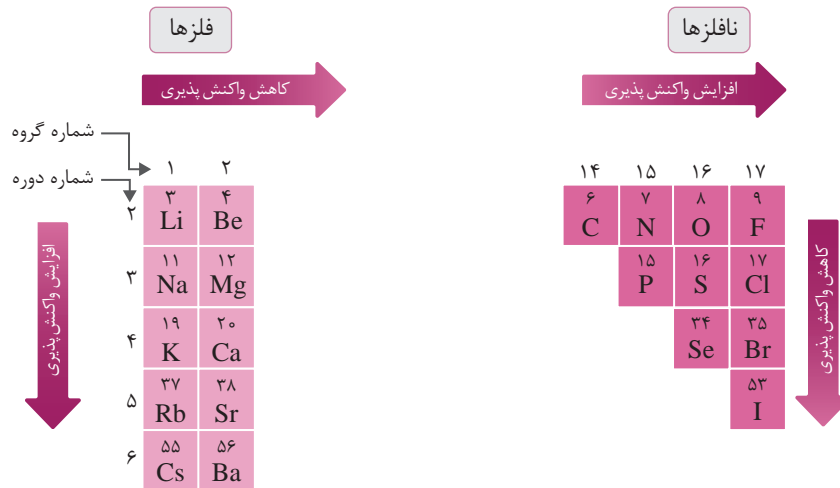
فلزها

کاهش واکنش پذیری

شماره گروه

شماره دوره

| | ۱ | ۲ |
|---|---|---|
| ۲ | ۳ Li | ۴ Be |
| ۳ | ۱۱ Na | ۱۲ Mg |
| ۴ | ۱۹ K | ۲۰ Ca |
| ۵ | ۳۷ Rb | ۳۸ Sr |
| ۶ | ۵۵ Cs | ۵۶ Ba |

افزایش واکنش پذیری

نافلزها

افزایش واکنش پذیری

| ۱۴ | ۱۵ | ۱۶ | ۱۷ |
|---|---|---|---|
| ۶ C | ۷ N | ۸ O | ۹ F |
| | ۱۵ P | ۱۶ S | ۱۷ Cl |
| | | ۳۴ Se | ۳۵ Br |
| | | | ۵۳ I |

کاهش واکنش پذیری